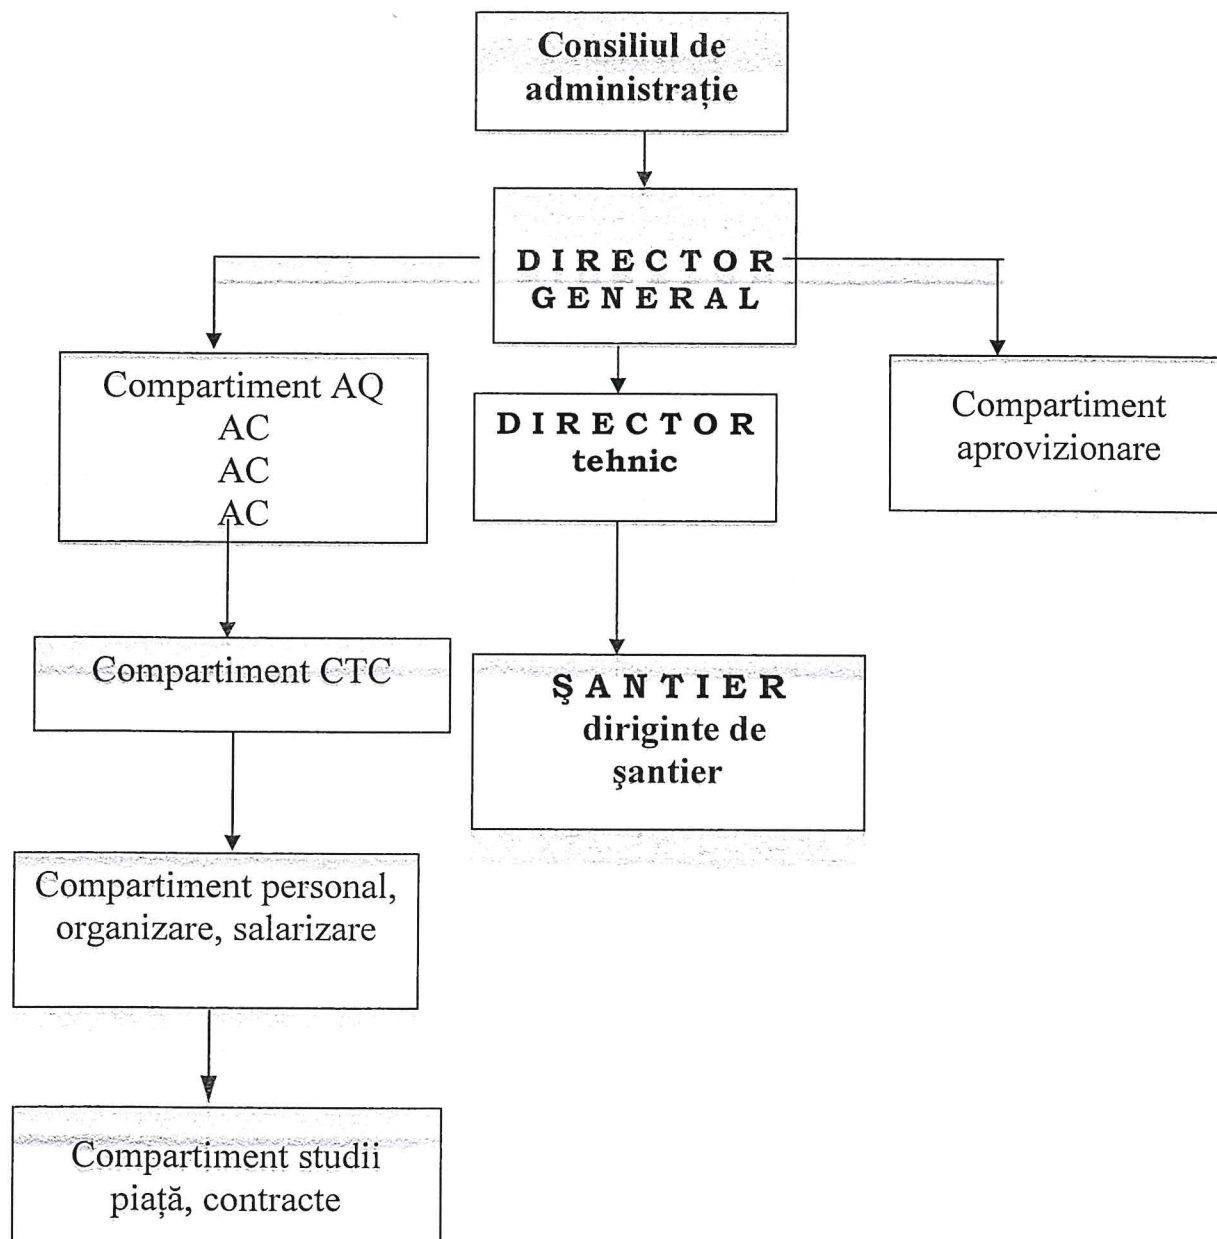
Consiliul de administrație

DIRECTOR GENERAL

Compartiment AQ
AC
AC
AC

DIRECTOR tehnic

Compartiment aprovizionare

Compartiment CTC

ŞANTIER diriginte de şantier

Compartiment personal, organizare, salarizare

Compartiment studii piață, contracte